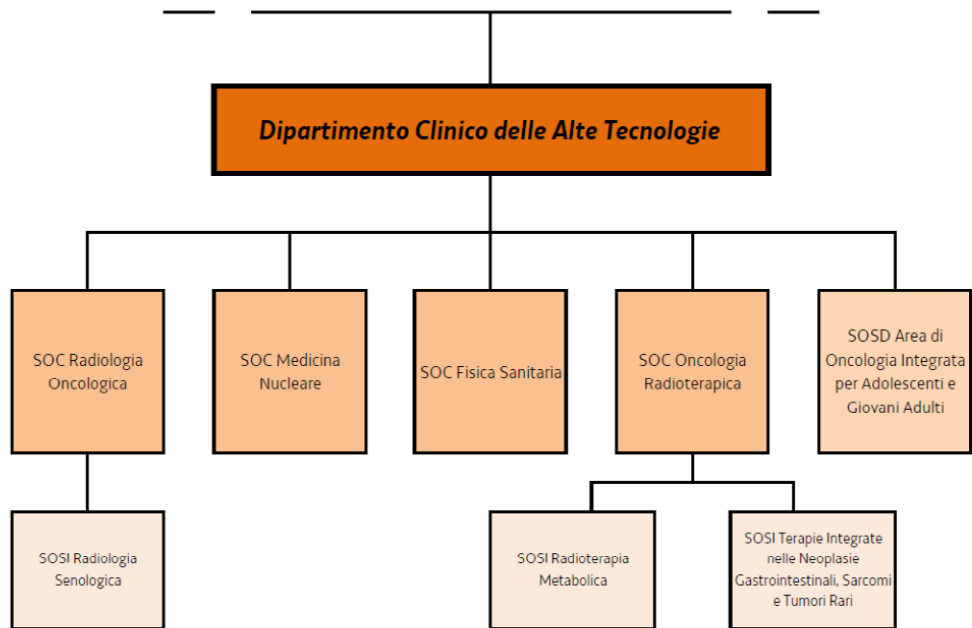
Dipartimento Clinico delle Alte Tecnologie

SOC Radiologia Oncologica

SOC Medicina Nucleare

SOC Fisica Sanitaria

SOC Oncologia Radioterapica

SOSD Area di Oncologia Integrata per Adolescenti e Giovani Adulti

SOSI Radiologia Senologica

SOSI Radioterapia Metabolica

SOSI Terapie Integrate nelle Neoplasie Gastrointestinali, Sarcomi e Tumori Rari